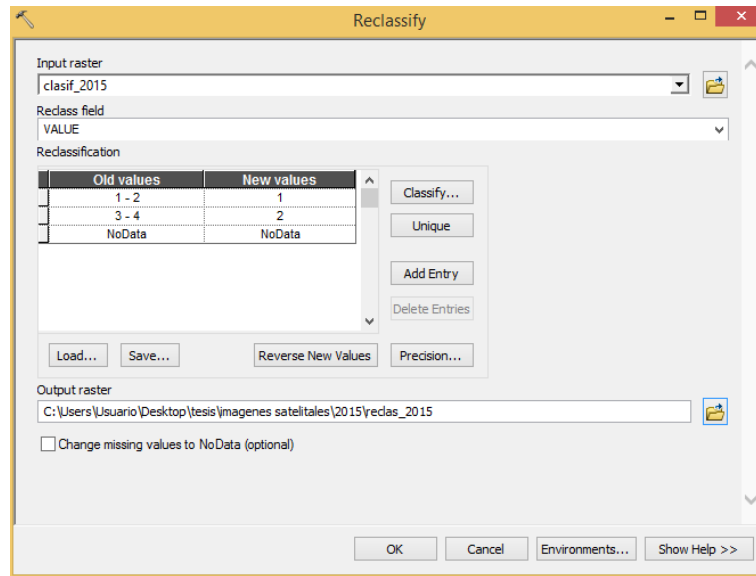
Reclassify

Input raster
clasif_2015

Reclass field
VALUE

Reclassification

| Old values | New values |
|---|---|
| 1 - 2 | 1 |
| 3 - 4 | 2 |
| NoData | NoData |

Classify...
Unique
Add Entry
Delete Entries

Load...
Save...
Reverse New Values
Precision...

Output raster
C:\Users\Usuario\Desktop\tesis\imagenes satelitales\2015\reclas_2015

Change missing values to NoData (optional)

OK
Cancel
Environments...
Show Help >>